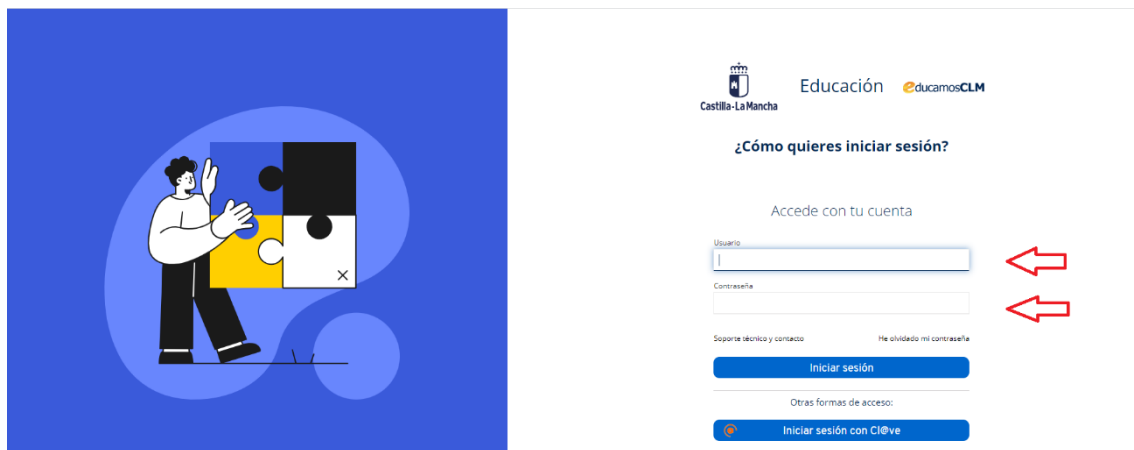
Castilla-La Mancha

Educación

educamosCLM

¿Cómo quieres iniciar sesión?

Accede con tu cuenta

Usuario

Contraseña

Soporte técnico y contacto

He olvidado mi contraseña

Iniciar sesión

Otras formas de acceso:

Iniciar sesión con Cl@ve